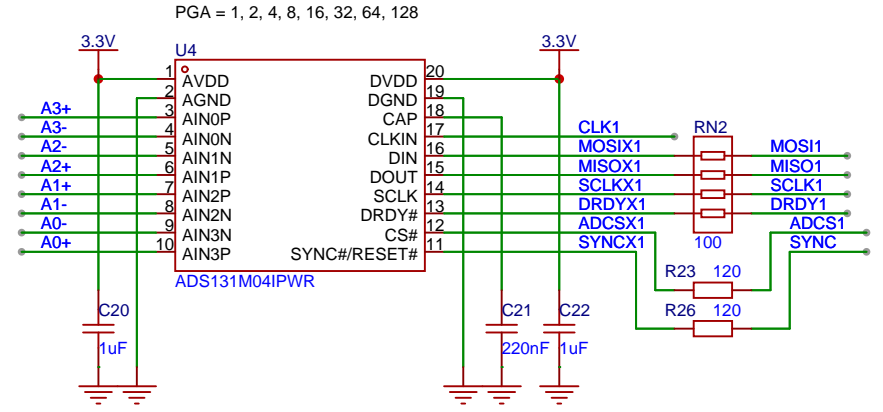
PGA = 1, 2, 4, 8, 16, 32, 64, 128

3.3V
U4
1 AVDD
2 AGND
3 AIN0P
4 AIN0N
5 AIN1N
6 AIN1P
7 AIN2P
8 AIN2N
9 AIN3N
10 AIN3P
A3+
A3-
A2-
A2+
A1+
A1-
A0-
A0+
ADS131M04IPWR

DVDD 20
DGND 19
CAP 18
CLKIN 17
DIN 16
DOUT 15
SCLK 14
DRDY# 13
CS# 12
SYNC#/RESET# 11

3.3V
CLK1
MOSIX1
MISOX1
SCLKX1
DRDYX1
ADCSX1
SYNCX1
RN2
100
MOSI1
MISO1
SCLK1
DRDY1
ADCS1
SYNC
R23 120
R26 120

C20
1uF
C21
220nF
C22
1uF